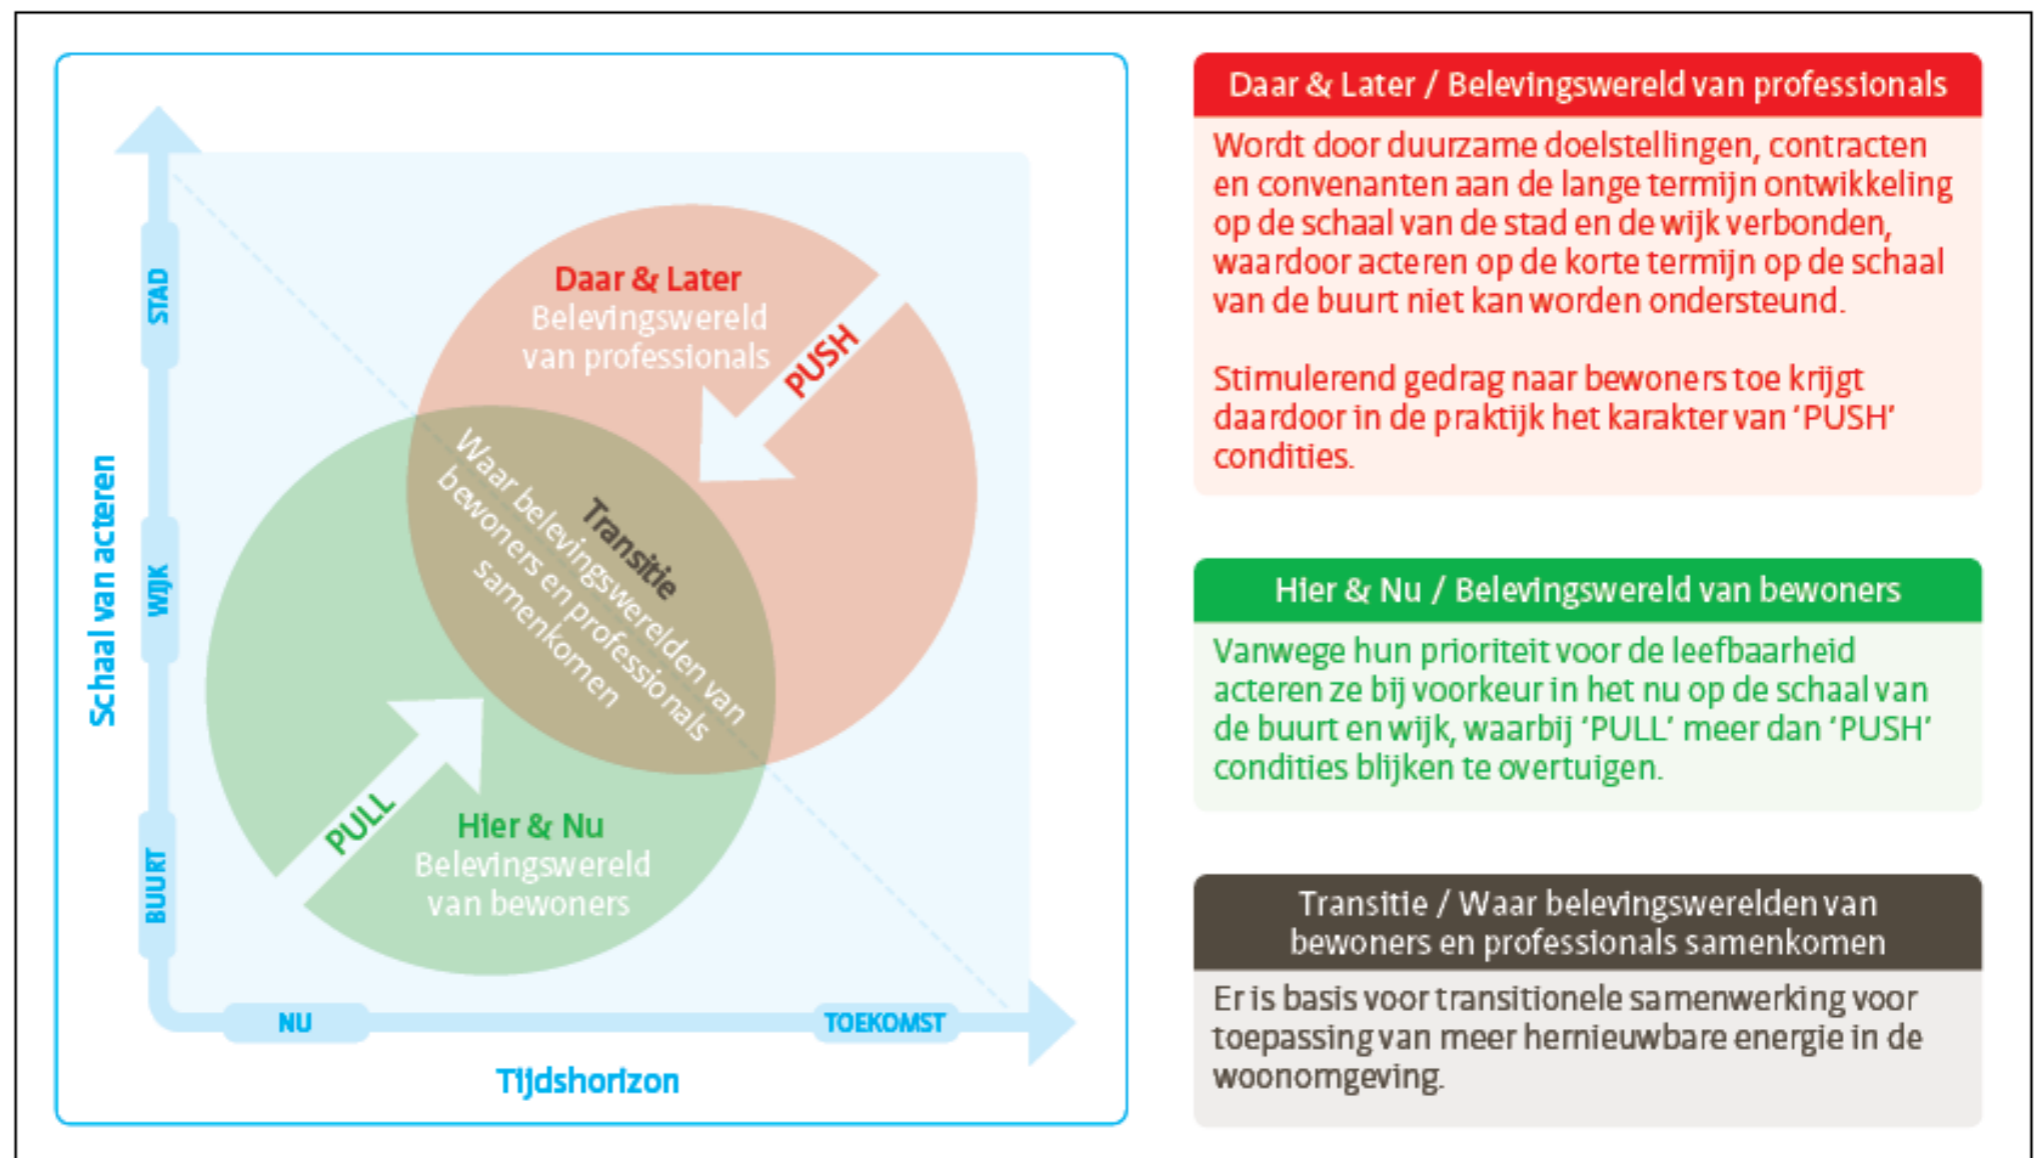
Schaal van acteren

STAD

WIJK

BUURT

Daar & Later
Belevingswereld van professionals

PUSH

Transitie

Waar belevingswerelden van bewoners en professionals samenkomen

PULL

Hier & Nu
Belevingswereld van bewoners

NU

TOEKOMST

Tijdshorizon

Daar & Later / Belevingswereld van professionals

Wordt door duurzame doelstellingen, contracten en convenanten aan de lange termijn ontwikkeling op de schaal van de stad en de wijk verbonden, waardoor acteren op de korte termijn op de schaal van de buurt niet kan worden ondersteund.

Stimulerend gedrag naar bewoners toe krijgt daardoor in de praktijk het karakter van 'PUSH' condities.

Hier & Nu / Belevingswereld van bewoners

Vanwege hun prioriteit voor de leefbaarheid acteren ze bij voorkeur in het nu op de schaal van de buurt en wijk, waarbij 'PULL' meer dan 'PUSH' condities blijken te overtuigen.

Transitie / Waar belevingswerelden van bewoners en professionals samenkomen

Er is basis voor transitionele samenwerking voor toepassing van meer hernieuwbare energie in de woonomgeving.